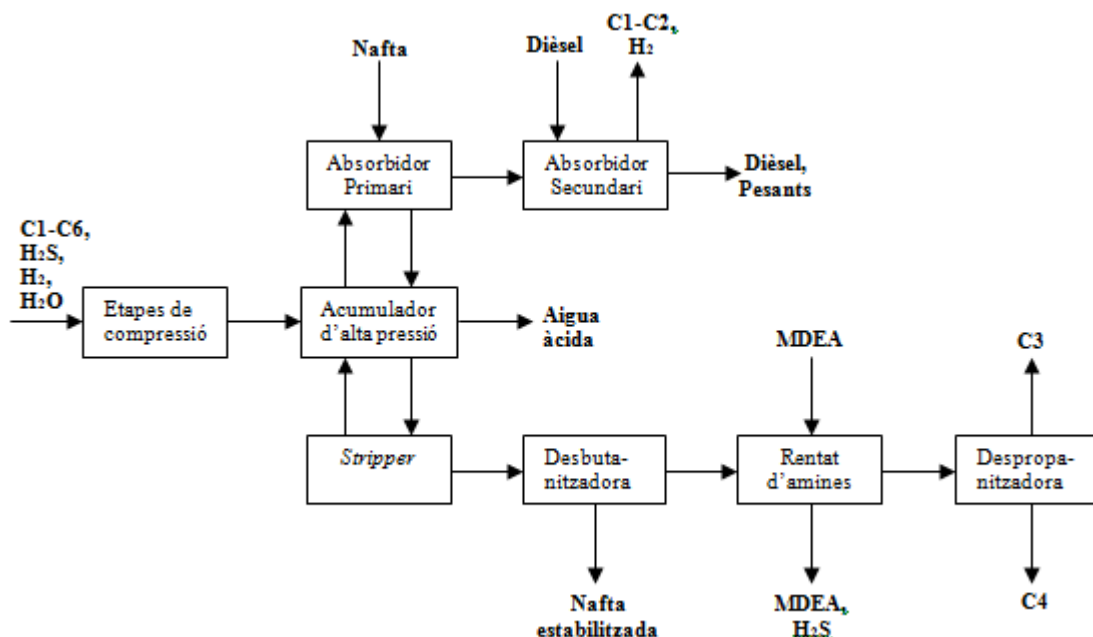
Nafta

Dièsel

C1-C2, $H_2$

Absorbidor Primari

Absorbidor Secundari

Dièsel, Pesants

C1-C6, $H_2S$, $H_2$, $H_2O$

Etapes de compressió

Acumulador d'alta pressió

Aigua àcida

MDEA

C3

Stripper

Desbutanitzadora

Rentat d'amines

Despropanitzadora

Nafta estabilitzada

MDEA, $H_2S$

C4